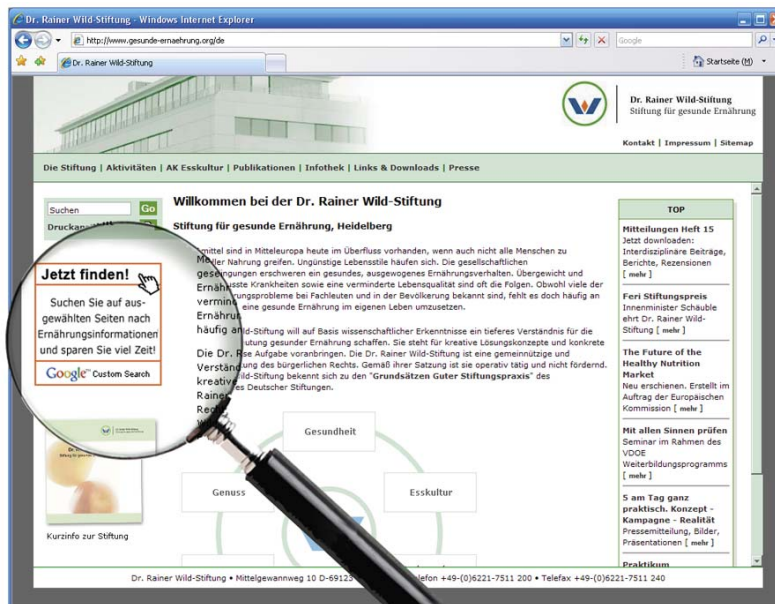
Dr. Rainer Wild-Stiftung - Windows Internet Explorer

http://www.gesunde-ernaehrung.org/de

Google

Dr. Rainer Wild-Stiftung

Startseite (M)

Dr. Rainer Wild-Stiftung
Stiftung für gesunde Ernährung

Kontakt | Impressum | Sitemap

Die Stiftung | Aktivitäten | AK Esskultur | Publikationen | Infothek | Links & Downloads | Presse

Suchen Go
Druckan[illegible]

Jetzt finden!

Suchen Sie auf ausgewählten Seiten nach Ernährungsinformationen und sparen Sie viel Zeit!

Google™ Custom Search

Kurzinfo zur Stiftung

Willkommen bei der Dr. Rainer Wild-Stiftung

Stiftung für gesunde Ernährung, Heidelberg

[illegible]mittel sind in Mitteleuropa heute im Überfluss vorhanden, wenn auch nicht alle Menschen zu M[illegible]ller Nahrung greifen. Ungünstige Lebensstile häufen sich. Die gesellschaftlichen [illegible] ges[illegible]ungen erschweren ein gesundes, ausgewogenes Ernährungsverhalten. Übergewicht und Ernä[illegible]sste Krankheiten sowie eine verminderte Lebensqualität sind oft die Folgen. Obwohl viele der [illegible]ungsprobleme bei Fachleuten und in der Bevölkerung bekannt sind, fehlt es doch häufig an vermin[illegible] eine gesunde Ernährung im eigenen Leben umzusetzen. Ernähru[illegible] häufig a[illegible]

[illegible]ild-Stiftung will auf Basis wissenschaftlicher Erkenntnisse ein tieferes Verständnis für die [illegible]tung gesunder Ernährung schaffen. Sie steht für kreative Lösungskonzepte und konkrete

Die Dr. R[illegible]se Aufgabe voranbringen. Die Dr. Rainer Wild-Stiftung ist eine gemeinnützige und Verstän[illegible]ung des bürgerlichen Rechts. Gemäß ihrer Satzung ist sie operativ tätig und nicht fördernd. kreative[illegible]ild-Stiftung bekennt sich zu den "Grundsätzen Guter Stiftungspraxis" des Raine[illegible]es Deutscher Stiftungen.

Gesundheit

Genuss

Esskultur

TOP

Mitteilungen Heft 15
Jetzt downloaden: Interdisziplinäre Beiträge, Berichte, Rezensionen [ mehr ]

Feri Stiftungspreis
Innenminister Schäuble ehrt Dr. Rainer Wild-Stiftung [ mehr ]

The Future of the Healthy Nutrition Market
Neu erschienen. Erstellt im Auftrag der Europäischen Kommission [ mehr ]

Mit allen Sinnen prüfen
Seminar im Rahmen des VDOE Weiterbildungsprogramms [ mehr ]

5 am Tag ganz praktisch. Konzept - Kampagne - Realität
Pressemitteilung, Bilder, Präsentationen [ mehr ]

Praktikum

Dr. Rainer Wild-Stiftung • Mittelgewannweg 10 D-6912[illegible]efon +49-(0)6221-7511 200 • Telefax +49-(0)6221-7511 240